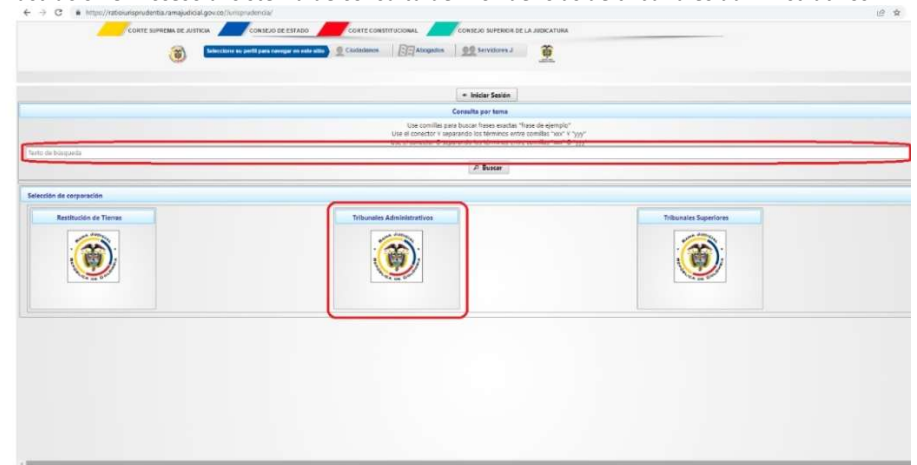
https://relatoriajurisprudencia.ramajudicial.gov.co/jurisprudencia/

CORTE SUPREMA DE JUSTICIA CONSEJO DE ESTADO CORTE CONSTITUCIONAL CONSEJO SUPERIOR DE LA JUDICATURA

Seleccione su perfil para navegar en este sitio Ciudadanos Abogados Servidores J

Iniciar Sesión

Consulta por tema

Use comillas para buscar frases exactas "frase de ejemplo".
Use el conector Y separando los términos entre comillas "xxx" Y "yyy"
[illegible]

Texto de búsqueda

Buscar

Selección de corporación

Restitución de Tierras

Tribunales Administrativos

Tribunales Superiores